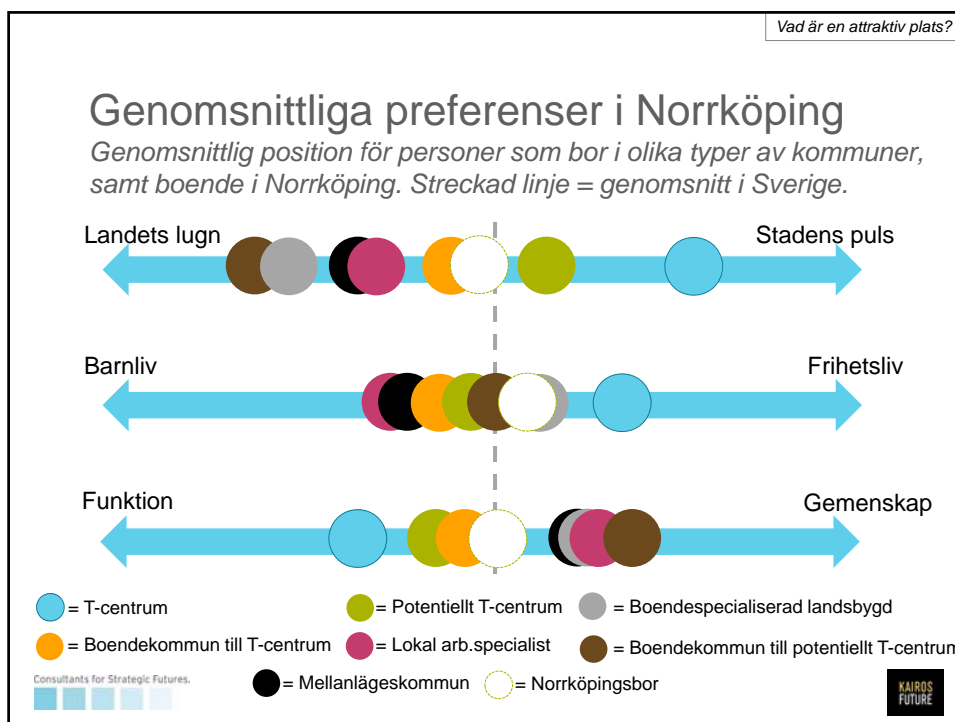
Vad är en attraktiv plats?

Genomsnittliga preferenser i Norrköping

Genomsnittlig position för personer som bor i olika typer av kommuner, samt boende i Norrköping. Streckad linje = genomsnitt i Sverige.

Landets lugn

Stadens puls

Barnliv

Frihetsliv

Funktion

Gemenskap

= T-centrum

= Potentiellt T-centrum

= Boendespecialiserad landsbygd

= Boendekommun till T-centrum

= Lokal arb.specialist

= Boendekommun till potentiellt T-centrum

Consultants for Strategic Futures.

= Mellanlägeskommun

= Norrköpingsbor

KAIROS FUTURE